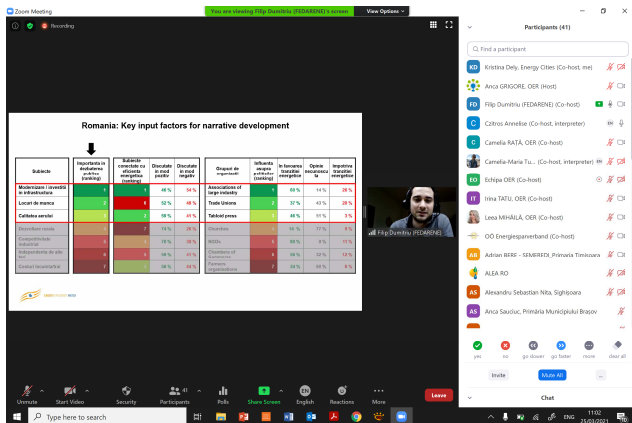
Zoom Meeting

You are viewing Filip Dumitriu (FEDARENE)'s screen View Options

Recording

Romania: Key input factors for narrative development

| Subiecte | Importanta în dezbaterea publică (ranking) | Subiecte conectate cu eficiența energetică (ranking) | Discutate în mod pozitiv | Discutate în mod negativ |
|---|---|---|---|---|
| Modernizare / investiții în infrastructura | 1 | 1 | 46 % | 54 % |
| Locuri de munca | 2 | 6 | 52 % | 48 % |
| Calitatea aerului | 3 | 2 | 59 % | 41 % |
| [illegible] | 4 | 7 | 74 % | 26 % |
| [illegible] | 5 | 4 | 70 % | 30 % |
| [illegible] | 6 | 3 | 59 % | 41 % |
| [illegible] | 7 | 5 | 69 % | 31 % |

| Grupuri de organizații | Influenta asupra publicului (ranking) | In favoarea tranzitiei energetice | Opinie neconvinsă | Impotriva tranzitiei energetice |
|---|---|---|---|---|
| Associations of large industry | 1 | 65 % | 14 % | 20 % |
| Trade Unions | 2 | 37 % | 43 % | 20 % |
| Tabloid press | 3 | 46 % | 51 % | 3 % |
| Churches | 4 | 14 % | 77 % | 9 % |
| NGOs | 5 | 90 % | 9 % | 1 % |
| Chambers of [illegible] | 6 | 54 % | 33 % | 13 % |
| Farmers organizations | 7 | 34 % | 60 % | 6 % |

Filip Dumitriu (FEDARENE)

Participants (41)

Find a participant

KD Kristina Dely, Energy Cities (Co-host, me)
Anca GRIGORE, OER (Host)
FD Filip Dumitriu (FEDARENE) (Co-host)
C Czitrom Annelise (Co-host, interpreter)
C Camelia RATĂ, OER (Co-host)
Camelia-Maria Tu... (Co-host, interpreter)
EO Echipa OER (Co-host)
IT Irina TATU, OER (Co-host)
Leea MIHĂILĂ, OER (Co-host)
OO Energiesparverband (Co-host)
AB Adrian BERE - SEMEREDI_Primaria Timisoara
ALEA RO
AS Alexandru Sebastian Nita, Sighișoara
AS Anca Saucuc, Primăria Municipiului Brașov

yes no go slower go faster more clear all

Invite Mute All ...

Chat

Unmute Start Video Security Participants 41 Polls Share Screen English Reactions More Leave

Type here to search

ENG 11:02 25/03/2021